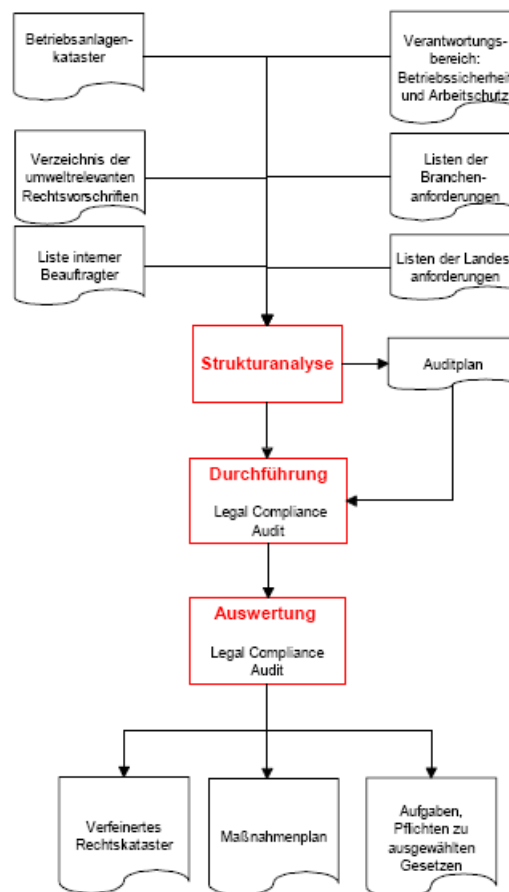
Betriebsanlagenkataster

Verantwortungsbereich: Betriebssicherheit und Arbeitschutz

Verzeichnis der umweltrelevanten Rechtsvorschriften

Listen der Branchenanforderungen

Liste interner Beauftragter

Listen der Landesanforderungen

Strukturanalyse

Auditplan

Durchführung

Legal Compliance Audit

Auswertung

Legal Compliance Audit

Verfeinertes Rechtskataster

Maßnahmenplan

Aufgaben, Pflichten zu ausgewählten Gesetzen